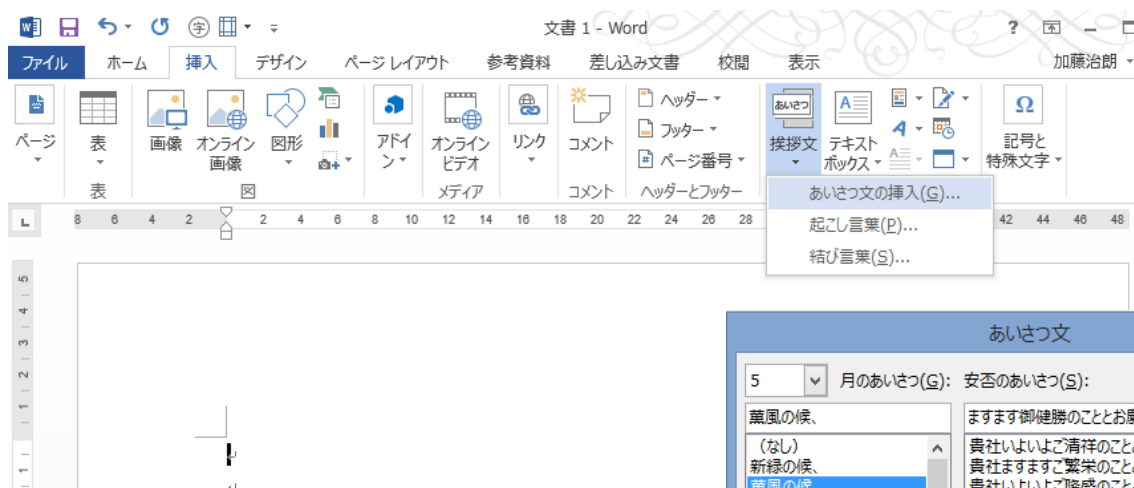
文書 1 - Word

? – □

ファイル　ホーム　挿入　デザイン　ページ レイアウト　参考資料　差し込み文書　校閲　表示　加藤治朗

ページ　表　画像　オンライン画像　図形　アドイン　オンラインビデオ　リンク　コメント　ヘッダー　フッター　ページ番号　あいさつ　挨拶文　テキストボックス　記号と特殊文字

表　図　メディア　コメント　ヘッダーとフッター

あいさつ文の挿入(G)...
起こし言葉(P)...
結び言葉(S)...

8 6 4 2 2 4 6 8 10 12 14 16 18 20 22 24 26 28 42 44 46 48

5 4 3 2 1 1

あいさつ文

5　月のあいさつ(G):　安否のあいさつ(S):

薫風の候、

ますます御健勝のこととお慶

(なし)
新緑の候、
薫風の候

貴社いよいよご清祥のこと
貴社ますますご繁栄のこと
貴社いよいよご隆盛のこと